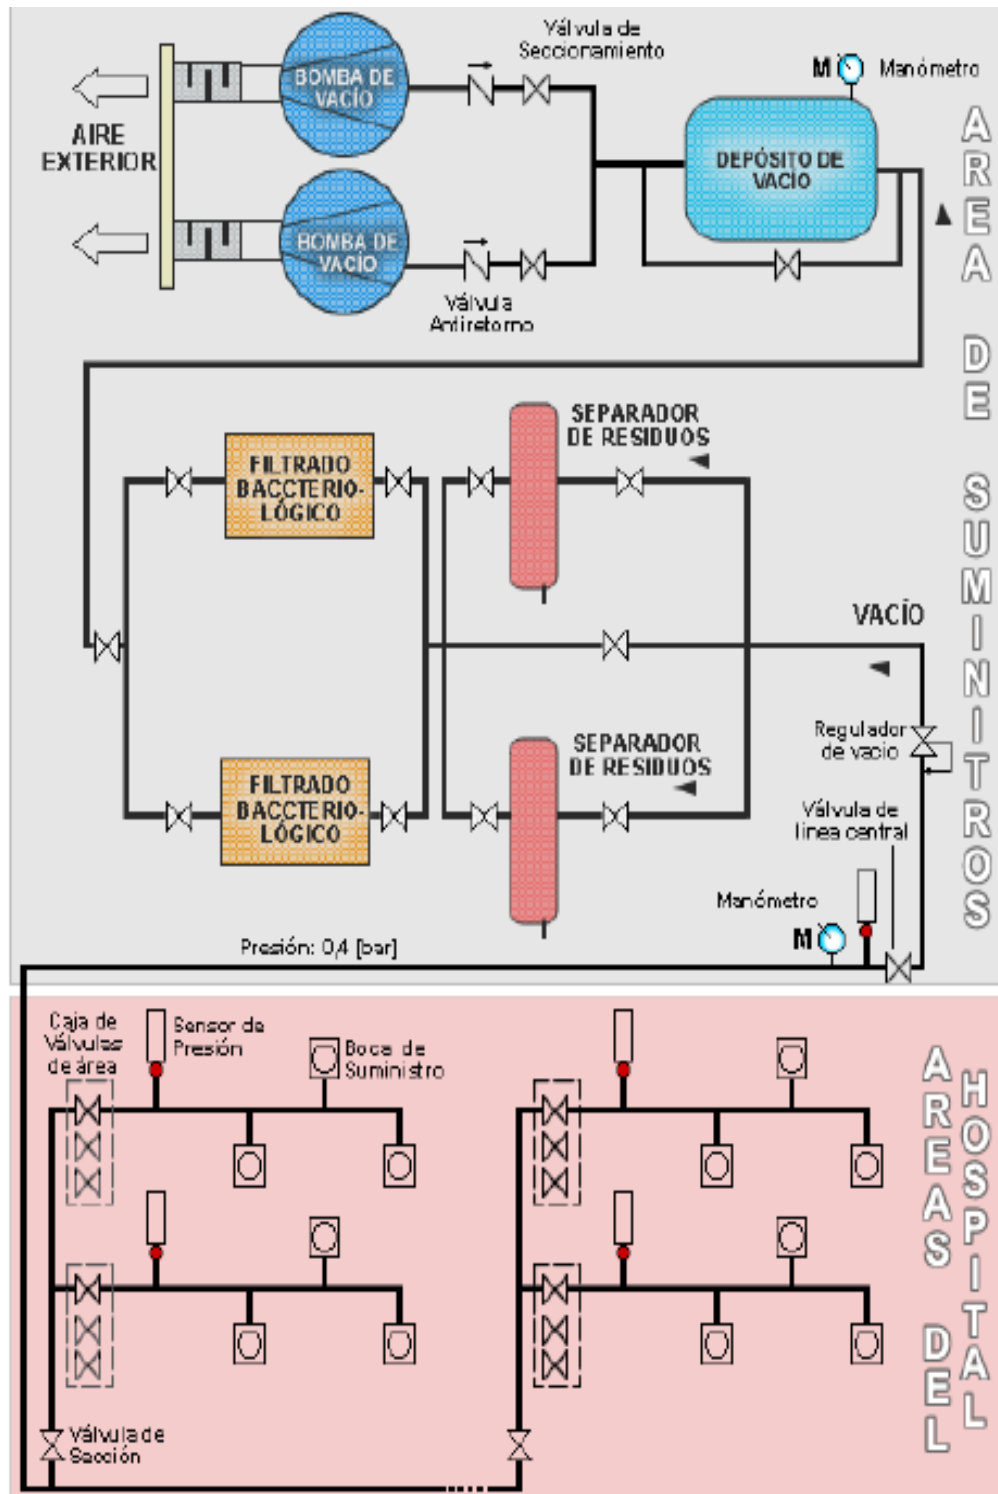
AIRE EXTERIOR

BOMBA DE VACÍO

BOMBA DE VACÍO

Válvula de Seccionamiento

Válvula Antiretorno

M Manómetro

DEPÓSITO DE VACÍO

AREA DE SUMINISTROS

FILTRADO BACCTERIO-LÓGICO

FILTRADO BACCTERIO-LÓGICO

SEPARADOR DE RESIDUOS

SEPARADOR DE RESIDUOS

VACÍO

Regulador de vacío

Válvula de línea central

Manómetro

M

Presión: 0,4 [bar]

Caja de Válvulas de área

Sensor de Presión

Boca de Suministro

Válvula de Sección

AREAS DEL HOSPITAL